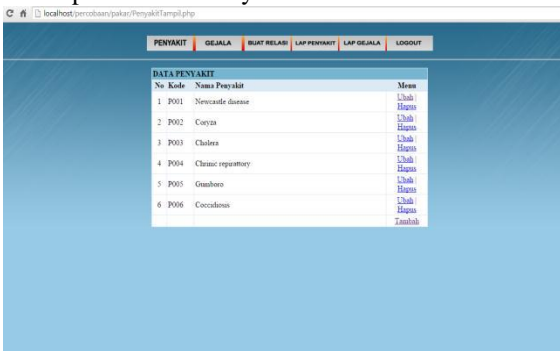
localhost/percobaan/pakar/PenyakitTampil.php

PENYAKIT GEJALA BUAT RELASI LAP PENYAKIT LAP GEJALA LOGOUT

DATA PENYAKIT

| No | Kode | Nama Penyakit | Menu |
|---|---|---|---|
| 1 | P001 | Newcastle disease | Ubah \| Hapus |
| 2 | P002 | Coryza | Ubah \| Hapus |
| 3 | P003 | Cholera | Ubah \| Hapus |
| 4 | P004 | Chronic repirattory | Ubah \| Hapus |
| 5 | P005 | Gumboro | Ubah \| Hapus |
| 6 | P006 | Coccidiosis | Ubah \| Hapus |
| | | | Tambah |